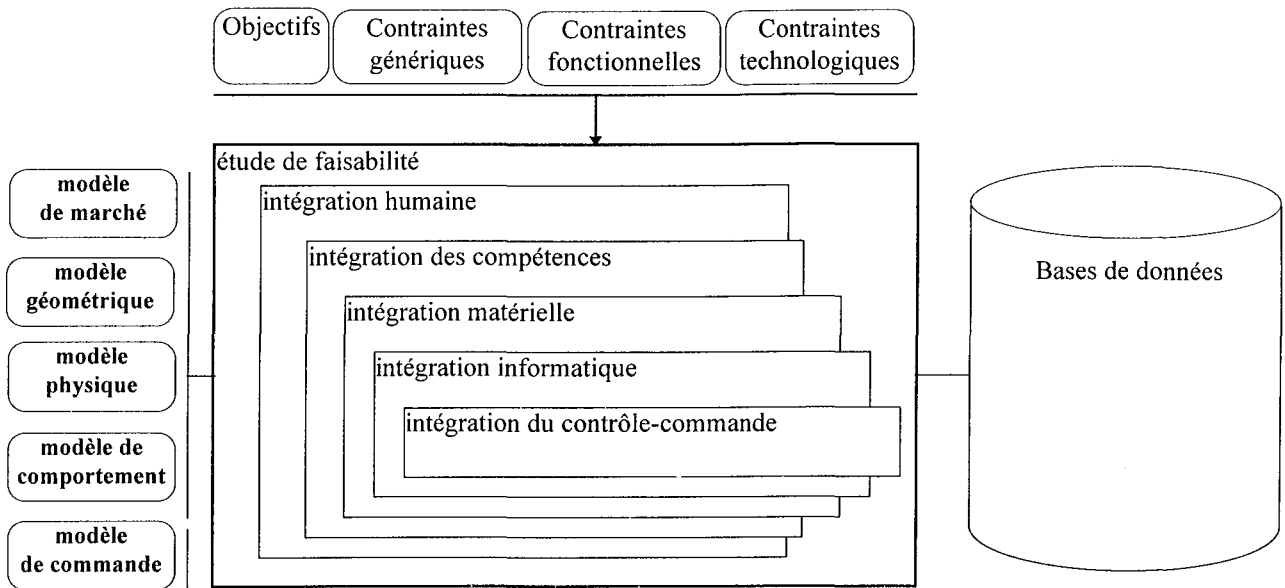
Objectifs

Contraintes génériques

Contraintes fonctionnelles

Contraintes technologiques

modèle de marché

modèle géométrique

modèle physique

modèle de comportement

modèle de commande

étude de faisabilité

intégration humaine

intégration des compétences

intégration matérielle

intégration informatique

intégration du contrôle-commande

Bases de données